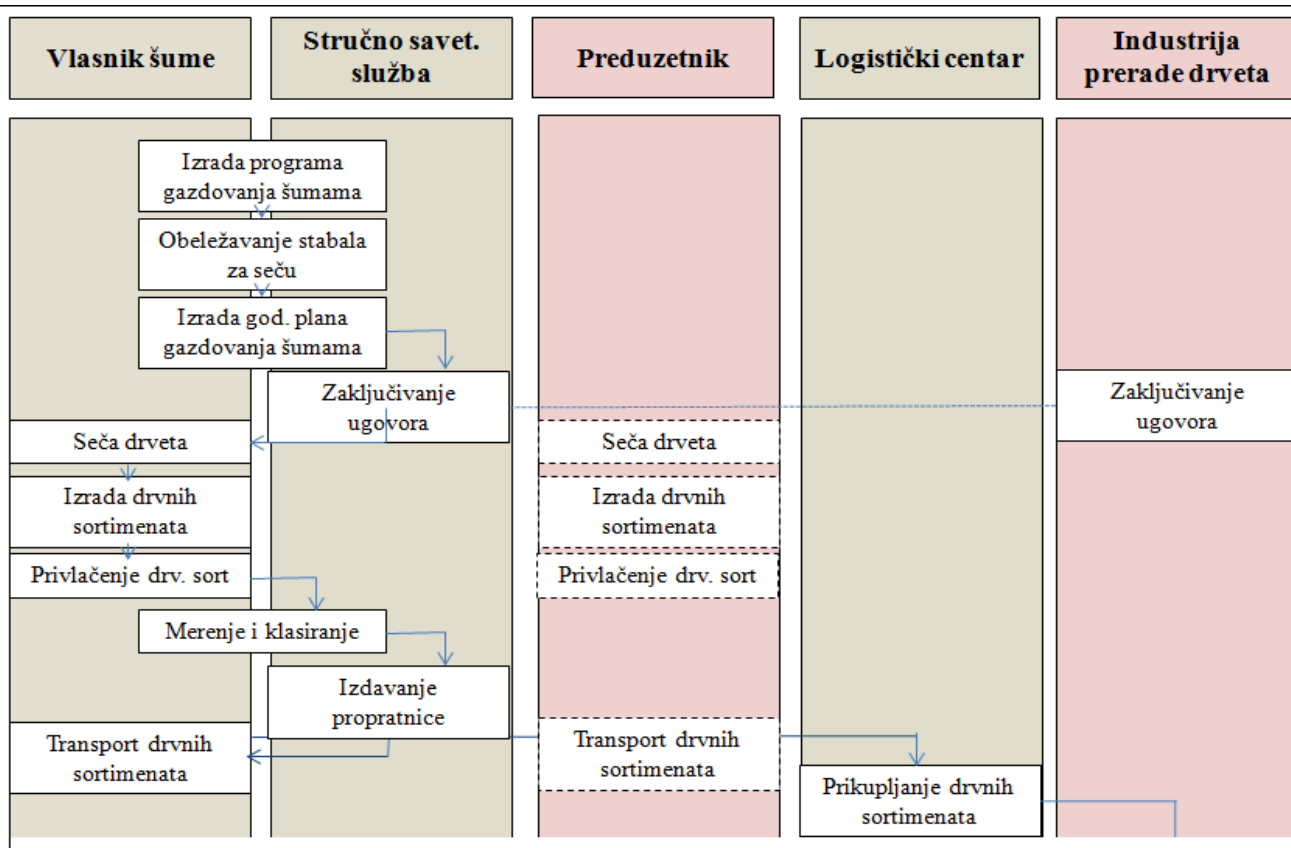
Vlasnik šume

Stručno savet. služba

Preduzetnik

Logistički centar

Industrija prerade drveta

Izrada programa gazdovanja šumama

Obeležavanje stabala za seču

Izrada god. plana gazdovanja šumama

Zaključivanje ugovora

Zaključivanje ugovora

Seča drveta

Seča drveta

Izrada drvnih sortimenata

Izrada drvnih sortimenata

Privlačenje drv. sort

Privlačenje drv. sort

Merenje i klasiranje

Izdavanje propratnice

Transport drvnih sortimenata

Transport drvnih sortimenata

Prikupljanje drvnih sortimenata